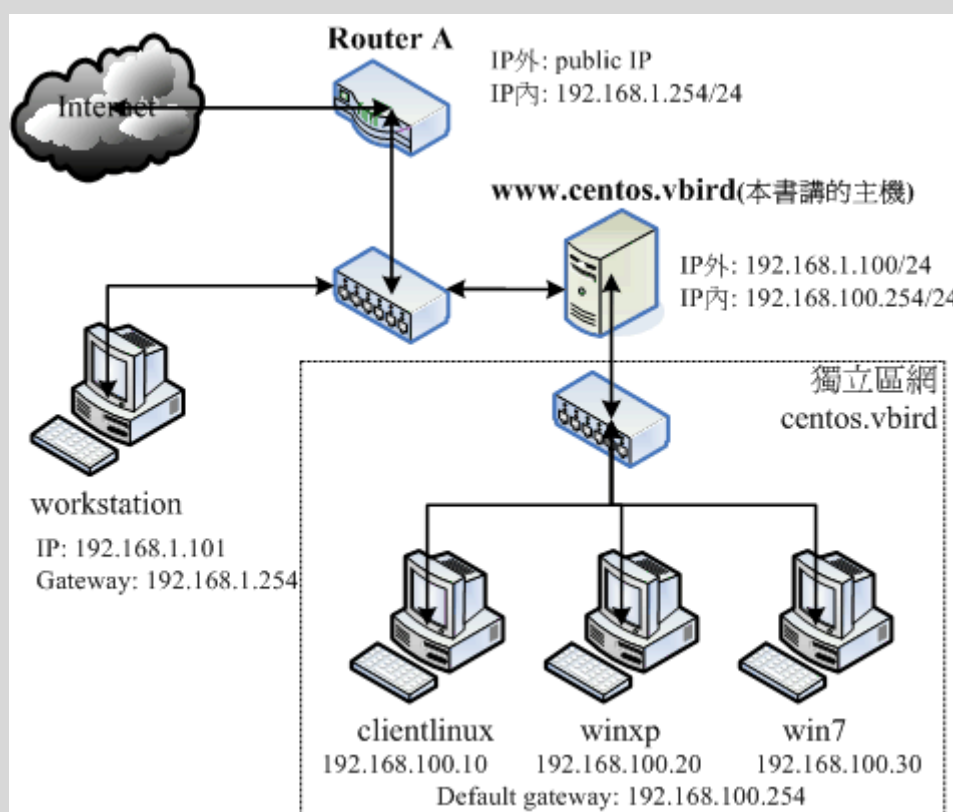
Router A

IP外: public IP
IP內: 192.168.1.254/24

Internet

www.centos.vbird(本書講的主機)

IP外: 192.168.1.100/24
IP內: 192.168.100.254/24

獨立區網
centos.vbird

workstation
IP: 192.168.1.101
Gateway: 192.168.1.254

clientlinux
192.168.100.10

winxp
192.168.100.20

win7
192.168.100.30

Default gateway: 192.168.100.254